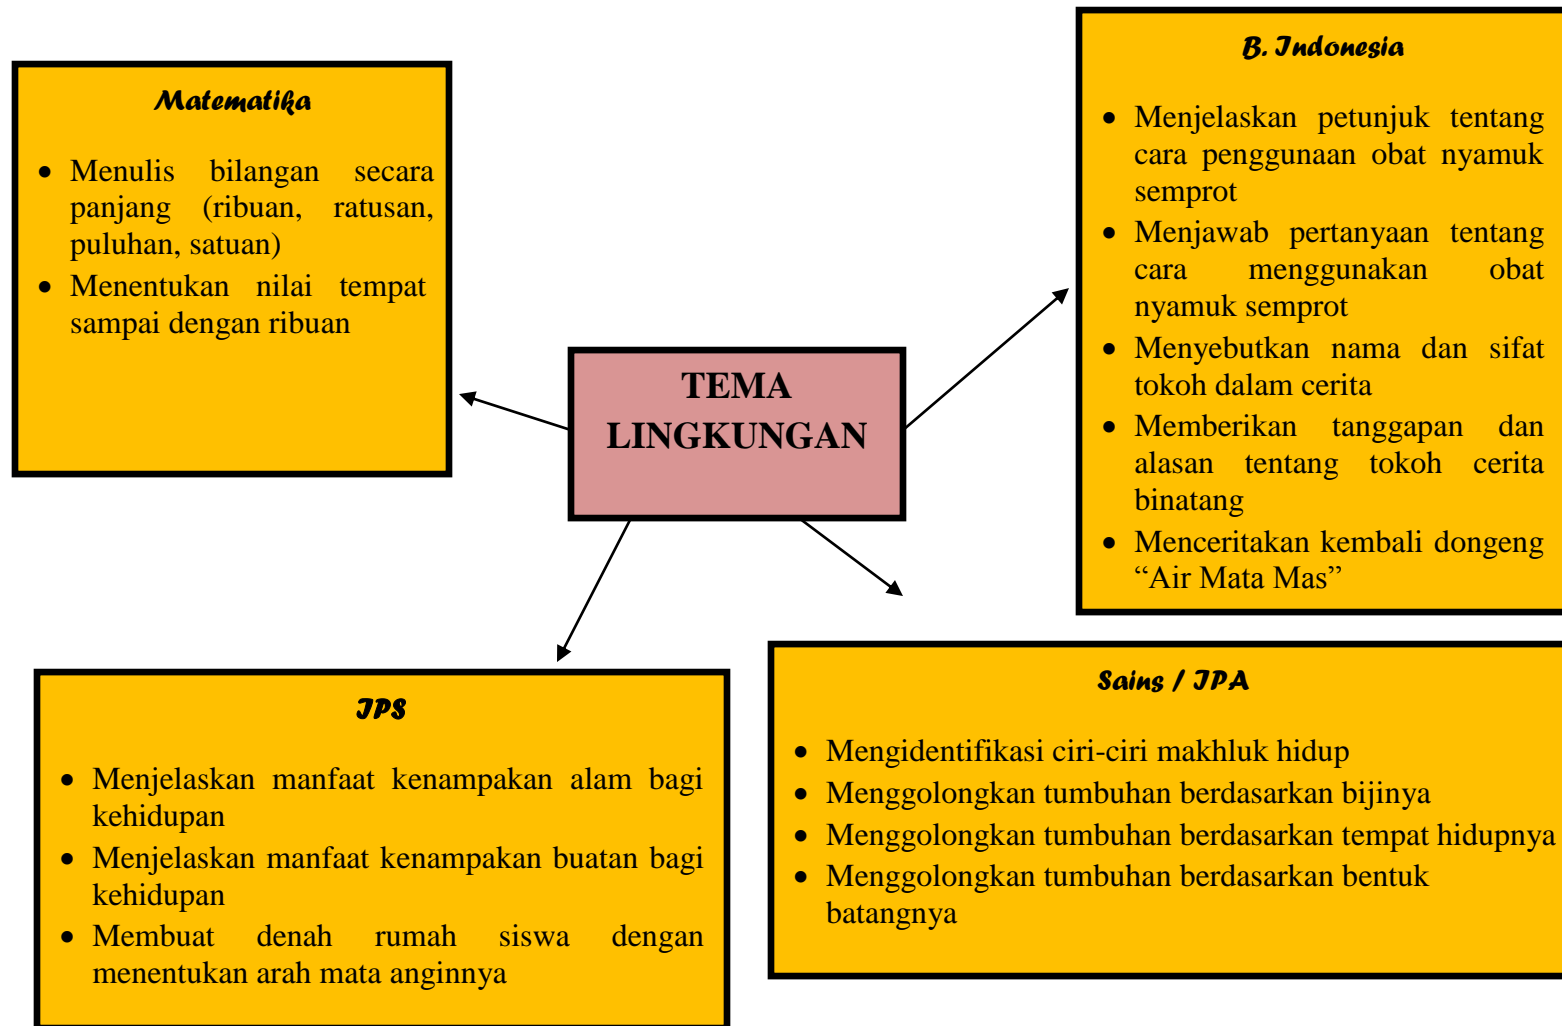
Matematika

- Menulis bilangan secara panjang (ribuan, ratusan, puluhan, satuan)
- Menentukan nilai tempat sampai dengan ribuan

TEMA LINGKUNGAN

B. Indonesia

- Menjelaskan petunjuk tentang cara penggunaan obat nyamuk semprot
- Menjawab pertanyaan tentang cara menggunakan obat nyamuk semprot
- Menyebutkan nama dan sifat tokoh dalam cerita
- Memberikan tanggapan dan alasan tentang tokoh cerita binatang
- Menceritakan kembali dongeng "Air Mata Mas"

IPS

- Menjelaskan manfaat kenampakan alam bagi kehidupan
- Menjelaskan manfaat kenampakan buatan bagi kehidupan
- Membuat denah rumah siswa dengan menentukan arah mata anginnya

Sains / IPA

- Mengidentifikasi ciri-ciri makhluk hidup
- Menggolongkan tumbuhan berdasarkan bijinya
- Menggolongkan tumbuhan berdasarkan tempat hidupnya
- Menggolongkan tumbuhan berdasarkan bentuk batangnya